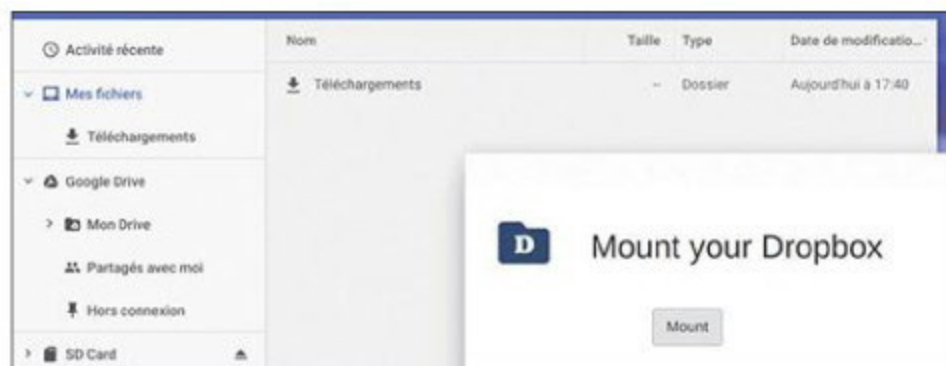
Activité récente

Mes fichiers

Téléchargements

Google Drive

Mon Drive

Partagés avec moi

Hors connexion

SD Card

| Nom | Taille | Type | Date de modificatio... |
|---|---|---|---|
| Téléchargements | -- | Dossier | Aujourd'hui à 17:40 |

D

Mount your Dropbox

Mount